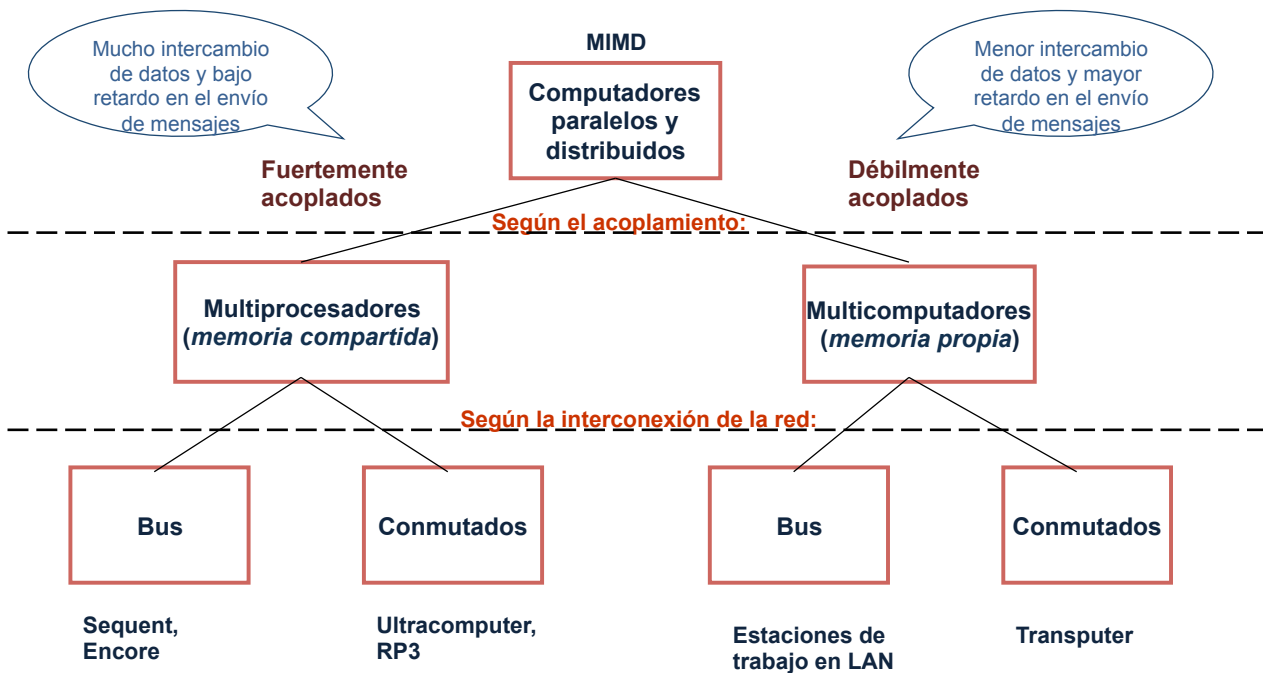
Mucho intercambio de datos y bajo retardo en el envío de mensajes

MIMD

Computadores paralelos y distribuidos

Menor intercambio de datos y mayor retardo en el envío de mensajes

Fuertemente acoplados

Débilmente acoplados

Según el acoplamiento:

Multiprocesadores (*memoria compartida*)

Multicomputadores (*memoria propia*)

Según la interconexión de la red:

Bus

Conmutados

Bus

Conmutados

Sequent, Encore

Ultracomputer, RP3

Estaciones de trabajo en LAN

Transputer